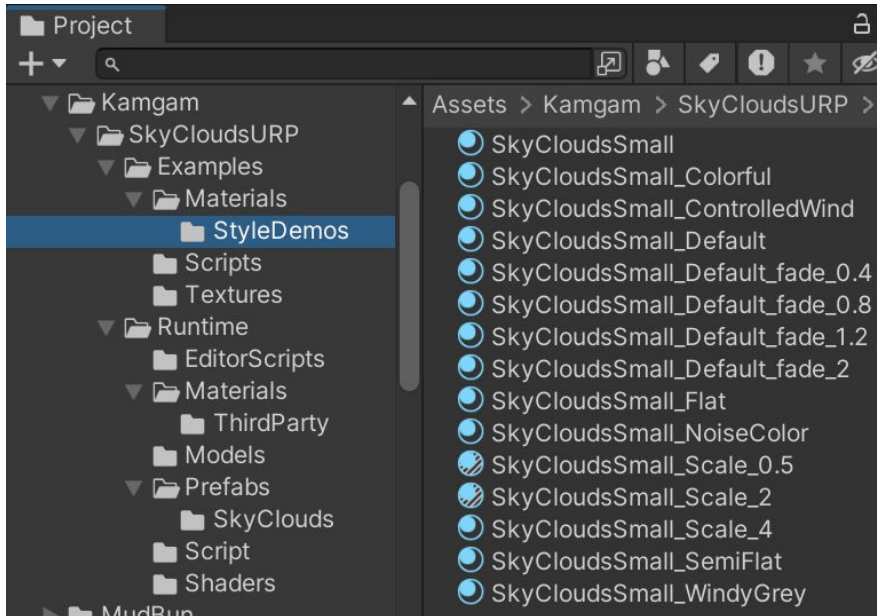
Project

+

Kamgam
SkyCloudsURP
Examples
Materials
StyleDemos
Scripts
Textures
Runtime
EditorScripts
Materials
ThirdParty
Models
Prefabs
SkyClouds
Script
Shaders
MudBun

Assets > Kamgam > SkyCloudsURP >

SkyCloudsSmall
SkyCloudsSmall_Colorful
SkyCloudsSmall_ControlledWind
SkyCloudsSmall_Default
SkyCloudsSmall_Default_fade_0.4
SkyCloudsSmall_Default_fade_0.8
SkyCloudsSmall_Default_fade_1.2
SkyCloudsSmall_Default_fade_2
SkyCloudsSmall_Flat
SkyCloudsSmall_NoiseColor
SkyCloudsSmall_Scale_0.5
SkyCloudsSmall_Scale_2
SkyCloudsSmall_Scale_4
SkyCloudsSmall_SemiFlat
SkyCloudsSmall_WindyGrey